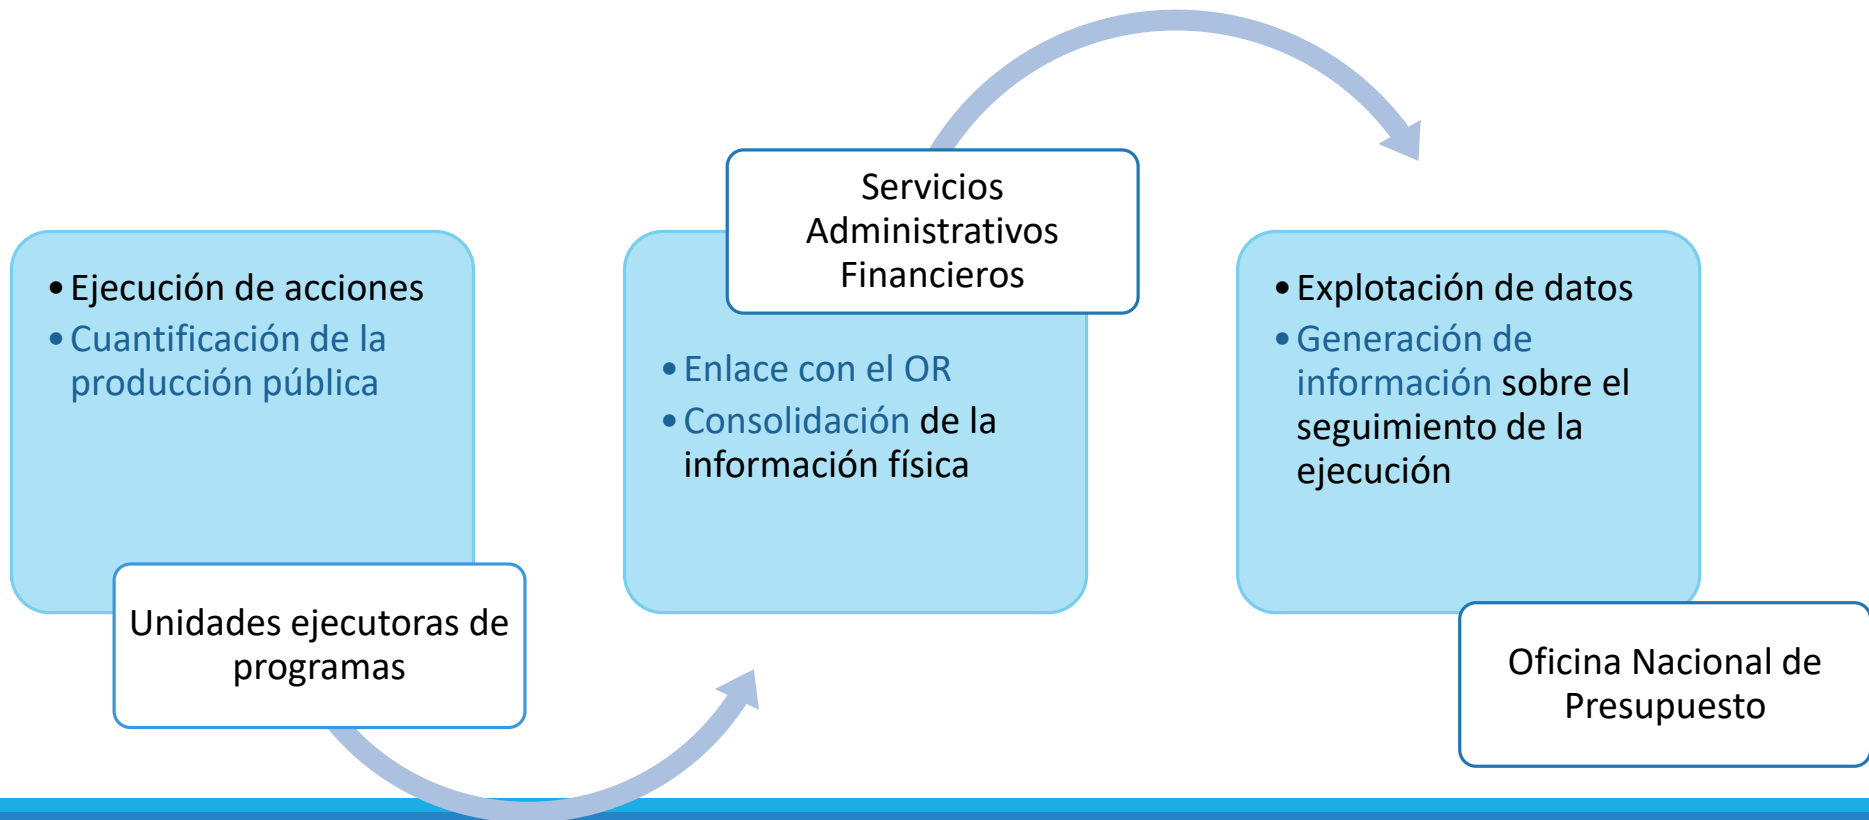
- Ejecución de acciones
- Cuantificación de la producción pública

Unidades ejecutoras de programas

Servicios Administrativos Financieros

- Enlace con el OR
- Consolidación de la información física

- Explotación de datos
- Generación de información sobre el seguimiento de la ejecución

Oficina Nacional de Presupuesto